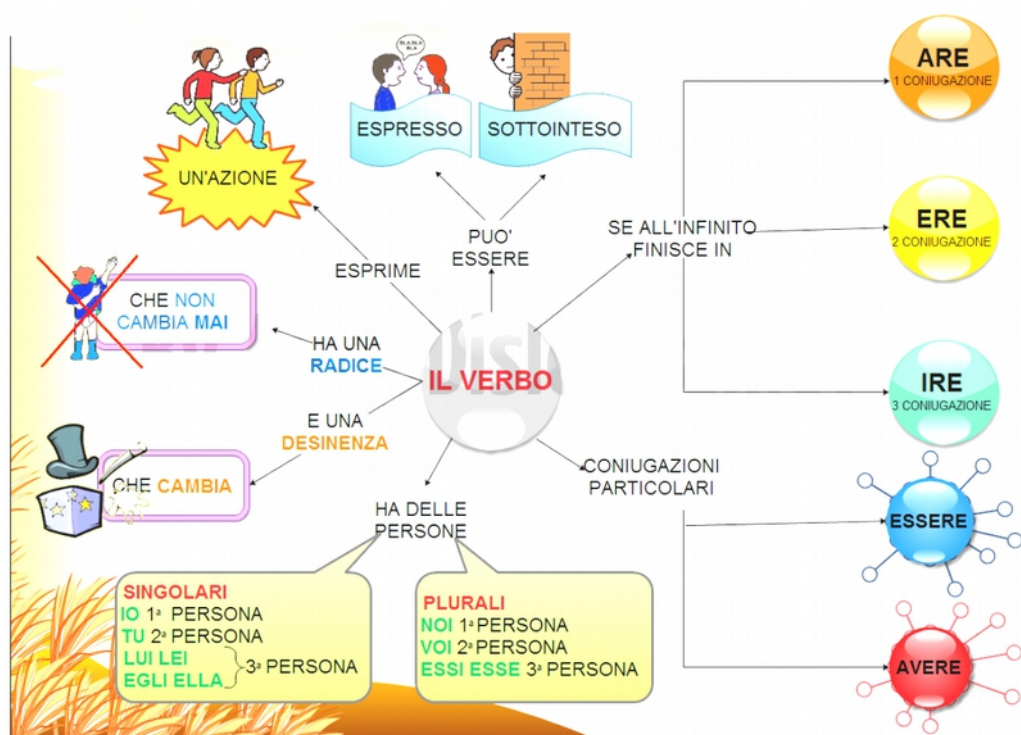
UN'AZIONE

BLA BLA BLA

ESPRESSO

SOTTOINTESO

ARE
1 CONIUGAZIONE

ERE
2 CONIUGAZIONE

IRE
3 CONIUGAZIONE

ESPRIME

PUO' ESSERE

SE ALL'INFINITO FINISCE IN

CHE NON CAMBIA MAI

HA UNA RADICE

IL VERBO

E UNA DESINENZA

CHE CAMBIA

CONIUGAZIONI PARTICOLARI

HA DELLE PERSONE

ESSERE

AVERE

SINGOLARI
IO 1ª PERSONA
TU 2ª PERSONA
LUI LEI
EGLI ELLA 3ª PERSONA

PLURALI
NOI 1ª PERSONA
VOI 2ª PERSONA
ESSI ESSE 3ª PERSONA